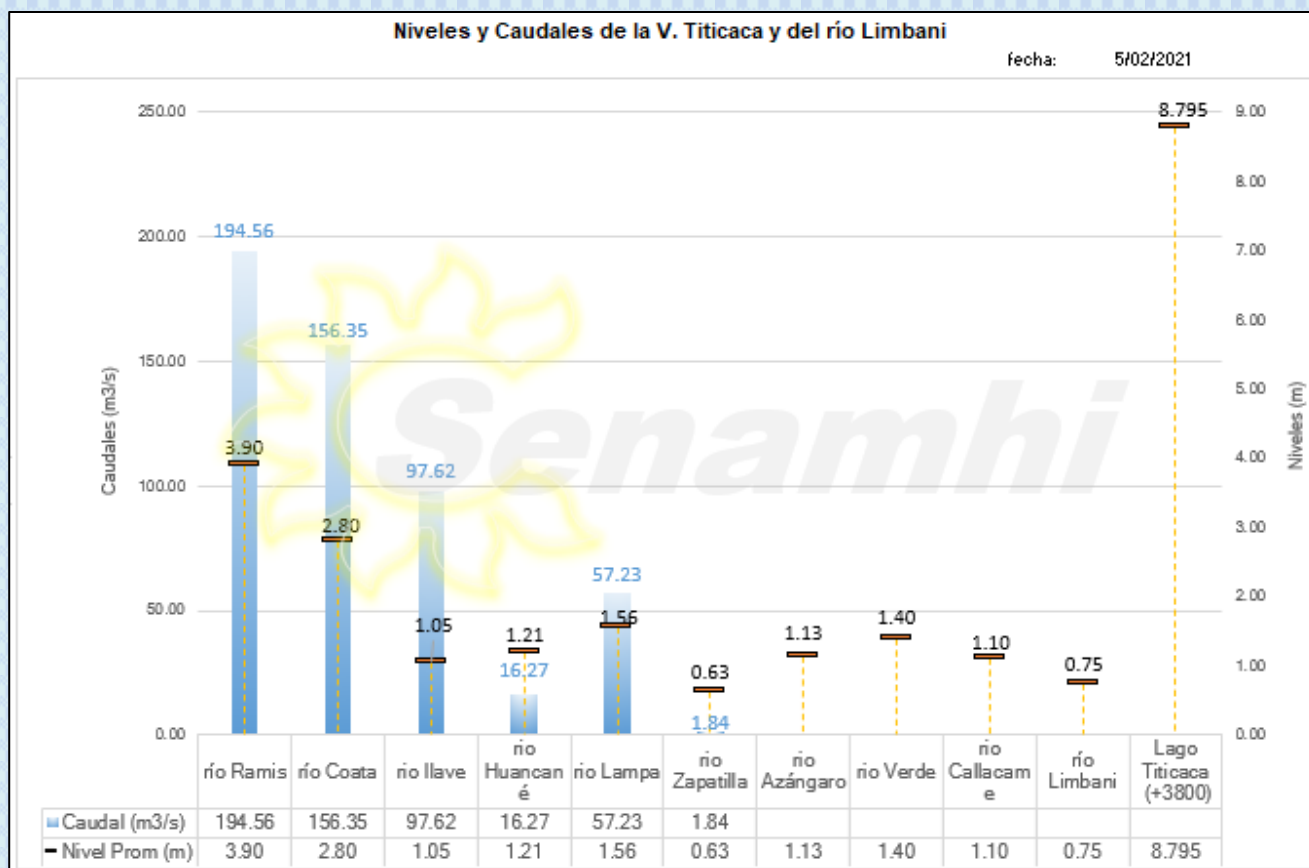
Niveles y Caudales de la V. Titicaca y del río Limbani

fecha: 5/02/2021

Caudales (m3/s)

Niveles (m)

250.00
200.00
150.00
100.00
50.00
0.00

9.00
8.00
7.00
6.00
5.00
4.00
3.00
2.00
1.00
0.00

194.56
156.35
97.62
16.27
57.23
1.84

3.90
2.80
1.05
1.21
1.56
0.63
1.13
1.40
1.10
0.75
8.795

Senamhi

| | río Ramis | río Coata | río Ilave | río Huancané | río Lampa | río Zapatilla | río Azángaro | río Verde | río Callacame | río Limbani | Lago Titicaca (+3800) |
|---|---|---|---|---|---|---|---|---|---|---|---|
| Caudal (m3/s) | 194.56 | 156.35 | 97.62 | 16.27 | 57.23 | 1.84 | | | | | |
| Nivel Prom (m) | 3.90 | 2.80 | 1.05 | 1.21 | 1.56 | 0.63 | 1.13 | 1.40 | 1.10 | 0.75 | 8.795 |